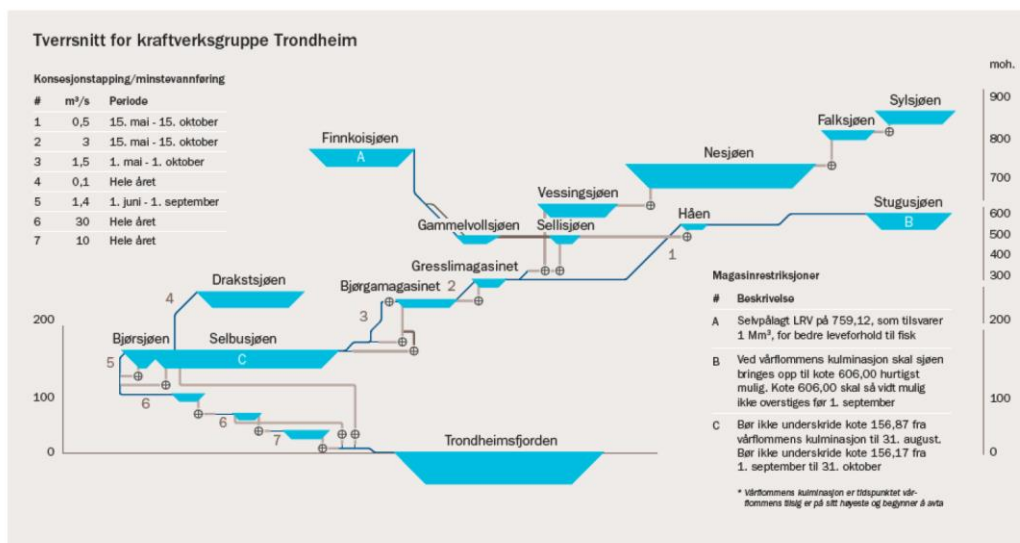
Tverrsnitt for kraftverksgruppe Trondheim

Konsesjonstapping/minstevannføring

| # | m³/s | Periode |
|---|---|---|
| 1 | 0,5 | 15. mai - 15. oktober |
| 2 | 3 | 15. mai - 15. oktober |
| 3 | 1,5 | 1. mai - 1. oktober |
| 4 | 0,1 | Hele året |
| 5 | 1,4 | 1. juni - 1. september |
| 6 | 30 | Hele året |
| 7 | 10 | Hele året |

moh.

900
800
700
600
500
400
300
200
100
0

Sylsjøen
Falksjøen
Nesjøen
Finnkoisjøen
A
Vessingsjøen
Håen
Stugusjøen
B
Gammelvollsjøen
Sellisjøen
1
Gresslimagasinet
Drakstsjøen
4
Bjørgamagasinet
2
3
200
Bjørsjøen
Selbusjøen
C
5
100
6
6
7
0
Trondheimsfjorden

Magasinrestriksjoner

| # | Beskrivelse |
|---|---|
| A | Selvpålagt LRV på 759,12, som tilsvarer 1 Mm³, for bedre leveforhold til fisk |
| B | Ved vårflommens kulminasjon skal sjøen bringes opp til kote 606,00 hurtigst mulig. Kote 606,00 skal så vidt mulig ikke overstiges før 1. september |
| C | Bør ikke underskride kote 156,87 fra vårflommens kulminasjon til 31. august. Bør ikke underskride kote 156,17 fra 1. september til 31. oktober |

* Vårflommens kulminasjon er tidspunktet vårflommens tilsig er på sitt høyeste og begynner å avta